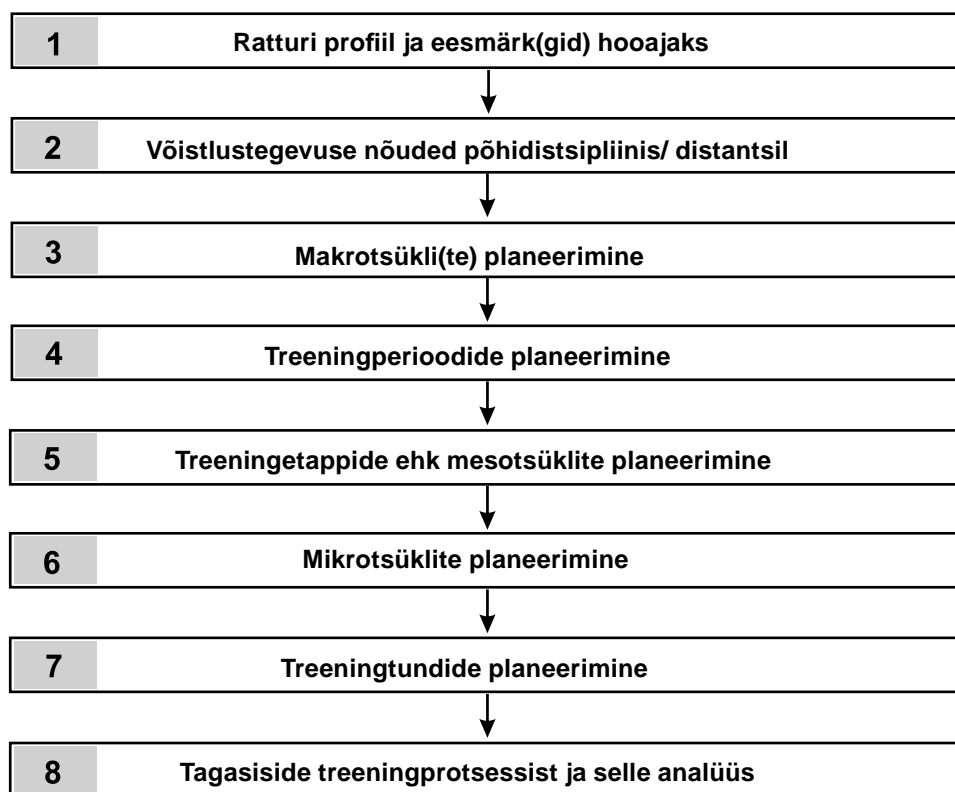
1 Ratturi profiil ja eesmärk(gid) hooajaks

2 Võistlustegevuse nõuded põhidistsipliinis/ distantsil

3 Makrotsükli(te) planeerimine

4 Treeningperioodide planeerimine

5 Treeningetappide ehk mesotsüklite planeerimine

6 Mikrotsüklite planeerimine

7 Treeningtundide planeerimine

8 Tagasiside treeningprotsessist ja selle analüüs